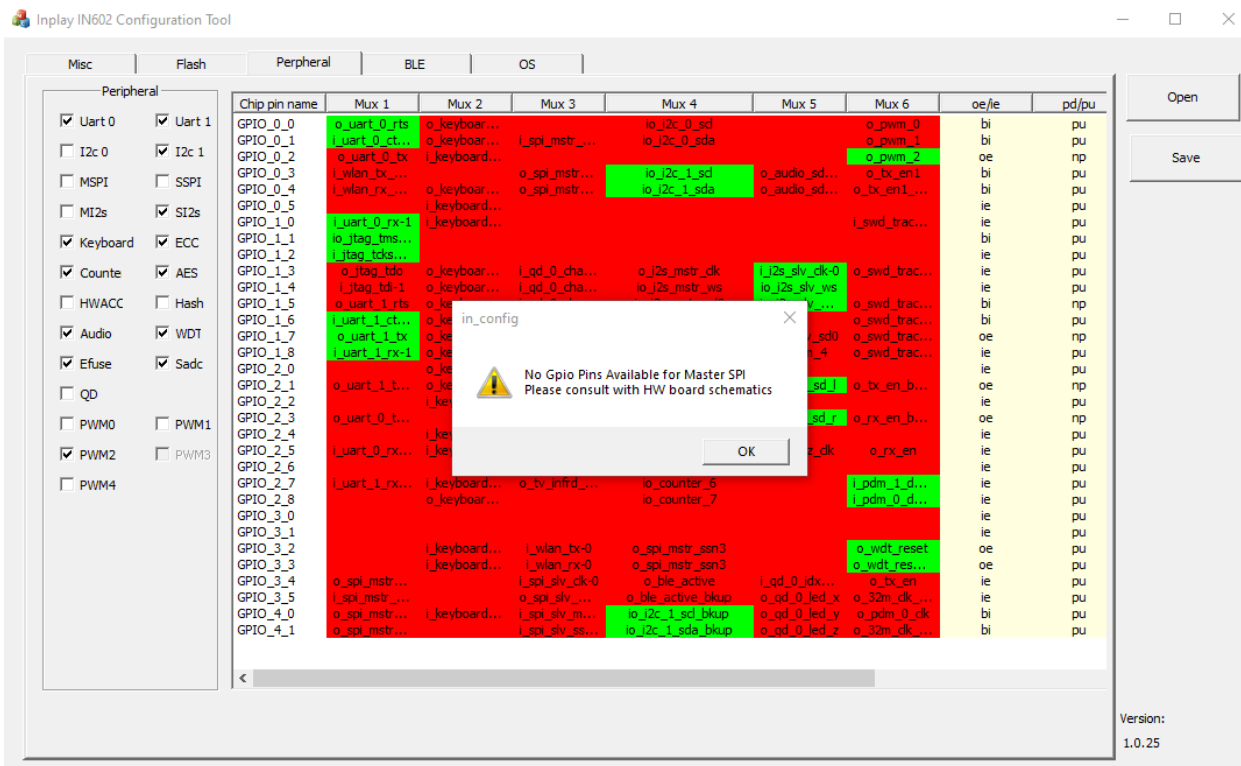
Inplay IN602 Configuration Tool

Misc | Flash | Perpheral | BLE | OS

Peripheral
☑ Uart 0 ☑ Uart 1
☐ I2c 0 ☑ I2c 1
☐ MSPI ☐ SSPI
☐ MI2s ☑ SI2s
☑ Keyboard ☑ ECC
☑ Counte ☑ AES
☐ HWACC ☐ Hash
☑ Audio ☑ WDT
☑ Efuse ☑ Sadc
☐ QD
☐ PWM0 ☐ PWM1
☑ PWM2 ☐ PWM3
☐ PWM4

| Chip pin name | Mux 1 | Mux 2 | Mux 3 | Mux 4 | Mux 5 | Mux 6 | oe/ie | pd/pu |
|---|---|---|---|---|---|---|---|---|
| GPIO_0_0 | o_uart_0_rts | o_keyboar... | | io_i2c_0_scl | | o_pwm_0 | bi | pu |
| GPIO_0_1 | i_uart_0_ct... | o_keyboar... | i_spi_mstr_... | io_i2c_0_sda | | o_pwm_1 | bi | pu |
| GPIO_0_2 | o_uart_0_tx | i_keyboard... | | | | o_pwm_2 | oe | np |
| GPIO_0_3 | i_wlan_tx_... | | o_spi_mstr... | io_i2c_1_scl | o_audio_sd... | o_tx_en1 | bi | pu |
| GPIO_0_4 | i_wlan_rx_... | o_keyboar... | o_spi_mstr... | io_i2c_1_sda | o_audio_sd... | o_tx_en1_... | bi | pu |
| GPIO_0_5 | | i_keyboard... | | | | | ie | pu |
| GPIO_1_0 | i_uart_0_rx-1 | i_keyboard... | | | | i_swd_trac... | ie | pu |
| GPIO_1_1 | io_jtag_tms... | | | | | | bi | pu |
| GPIO_1_2 | i_jtag_tcks... | | | | | | ie | pu |
| GPIO_1_3 | o_jtag_tdo | o_keyboar... | i_qd_0_cha... | o_i2s_mstr_clk | i_i2s_slv_clk-0 | o_swd_trac... | ie | pu |
| GPIO_1_4 | i_jtag_tdi-1 | o_keyboar... | i_qd_0_cha... | io_i2s_mstr_ws | io_i2s_slv_ws | | ie | pu |
| GPIO_1_5 | o_uart_1_rts | o_ke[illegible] | | | | o_swd_trac... | bi | np |
| GPIO_1_6 | i_uart_1_ct... | o_ke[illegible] | | | | o_swd_trac... | bi | pu |
| GPIO_1_7 | o_uart_1_tx | o_ke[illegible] | | | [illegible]_sd0 | o_swd_trac... | oe | np |
| GPIO_1_8 | i_uart_1_rx-1 | o_ke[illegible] | | | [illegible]_4 | o_swd_trac... | ie | pu |
| GPIO_2_0 | | o_ke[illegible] | | | | | ie | pu |
| GPIO_2_1 | o_uart_1_t... | o_ke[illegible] | | | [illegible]_sd_l | o_tx_en_b... | oe | np |
| GPIO_2_2 | | i_key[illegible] | | | | | ie | pu |
| GPIO_2_3 | o_uart_0_t... | | | | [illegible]_sd_r | o_rx_en_b... | oe | np |
| GPIO_2_4 | | i_key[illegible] | | | | | ie | pu |
| GPIO_2_5 | i_uart_0_rx... | i_key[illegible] | | | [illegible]z_clk | o_rx_en | ie | pu |
| GPIO_2_6 | | | | | | | ie | pu |
| GPIO_2_7 | i_uart_1_rx... | i_keyboard... | o_tv_infrd_... | io_counter_6 | | i_pdm_1_d... | ie | pu |
| GPIO_2_8 | | o_keyboar... | | io_counter_7 | | i_pdm_0_d... | ie | pu |
| GPIO_3_0 | | | | | | | ie | pu |
| GPIO_3_1 | | | | | | | ie | pu |
| GPIO_3_2 | | i_keyboard... | i_wlan_tx-0 | o_spi_mstr_ssn3 | | o_wdt_reset | oe | pu |
| GPIO_3_3 | | i_keyboard... | i_wlan_rx-0 | o_spi_mstr_ssn3 | | o_wdt_res... | oe | pu |
| GPIO_3_4 | o_spi_mstr... | | i_spi_slv_clk-0 | o_ble_active | i_qd_0_idx... | o_tx_en | ie | pu |
| GPIO_3_5 | i_spi_mstr_... | | o_spi_slv_... | o_ble_active_bkup | o_qd_0_led_x | o_32m_clk_... | ie | pu |
| GPIO_4_0 | o_spi_mstr... | i_keyboard... | i_spi_slv_m... | io_i2c_1_scl_bkup | o_qd_0_led_y | o_pdm_0_clk | bi | pu |
| GPIO_4_1 | o_spi_mstr... | | i_spi_slv_ss... | io_i2c_1_sda_bkup | o_qd_0_led_z | o_32m_clk_... | bi | pu |

in_config
No Gpio Pins Available for Master SPI
Please consult with HW board schematics
OK

Open
Save

Version:
1.0.25